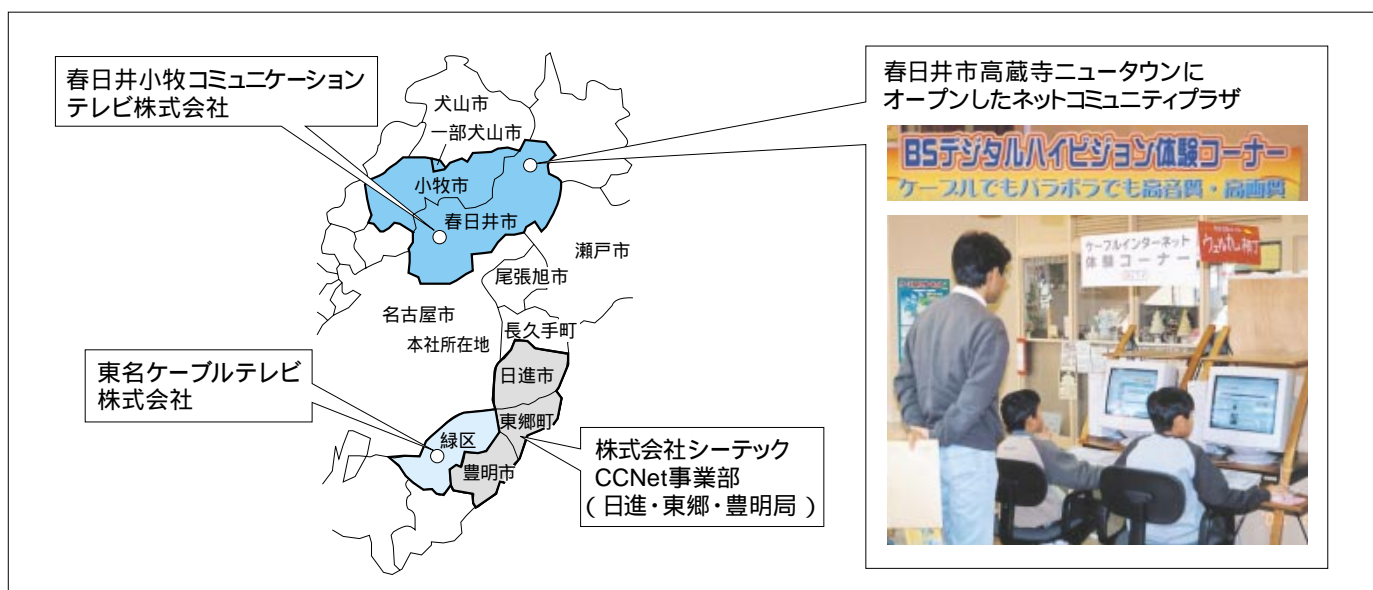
春日井小牧コミュニケーションテレビ株式会社

犬山市
一部犬山市
小牧市
春日井市
瀬戸市
尾張旭市
名古屋市
本社所在地
長久手町
日進市
東郷町
緑区
豊明市

東名ケーブルテレビ株式会社

株式会社シーテック
CCNet事業部
（日進・東郷・豊明局）

春日井市高蔵寺ニュータウンにオープンしたネットコミュニティプラザ

BSデジタルハイビジョン体験コーナー
ケーブルでもパラボラでも高音質・高画質

ケーブルインターネット体験コーナー
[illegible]